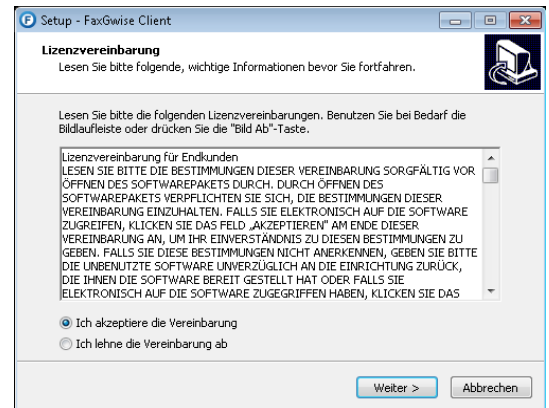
Setup - FaxGwise Client

Lizenzvereinbarung
Lesen Sie bitte folgende, wichtige Informationen bevor Sie fortfahren.

Lesen Sie bitte die folgenden Lizenzvereinbarungen. Benutzen Sie bei Bedarf die Bildlaufleiste oder drücken Sie die "Bild Ab"-Taste.

Lizenzvereinbarung für Endkunden
LESEN SIE BITTE DIE BESTIMMUNGEN DIESER VEREINBARUNG SORGFÄLTIG VOR ÖFFNEN DES SOFTWAREPAKETS DURCH. DURCH ÖFFNEN DES SOFTWAREPAKETS VERPFLICHTEN SIE SICH, DIE BESTIMMUNGEN DIESER VEREINBARUNG EINZUHALTEN. FALLS SIE ELEKTRONISCH AUF DIE SOFTWARE ZUGREIFEN, KLICKEN SIE DAS FELD „AKZEPTIEREN" AM ENDE DIESER VEREINBARUNG AN, UM IHR EINVERSTÄNDNIS ZU DIESEN BESTIMMUNGEN ZU GEBEN. FALLS SIE DIESE BESTIMMUNGEN NICHT ANERKENNEN, GEBEN SIE BITTE DIE UNBENUTZTE SOFTWARE UNVERZÜGLICH AN DIE EINRICHTUNG ZURÜCK, DIE IHNEN DIE SOFTWARE BEREIT GESTELLT HAT ODER FALLS SIE ELEKTRONISCH AUF DIE SOFTWARE ZUGEGRIFFEN HABEN, KLICKEN SIE DAS

Ich akzeptiere die Vereinbarung
Ich lehne die Vereinbarung ab

Weiter >
Abbrechen